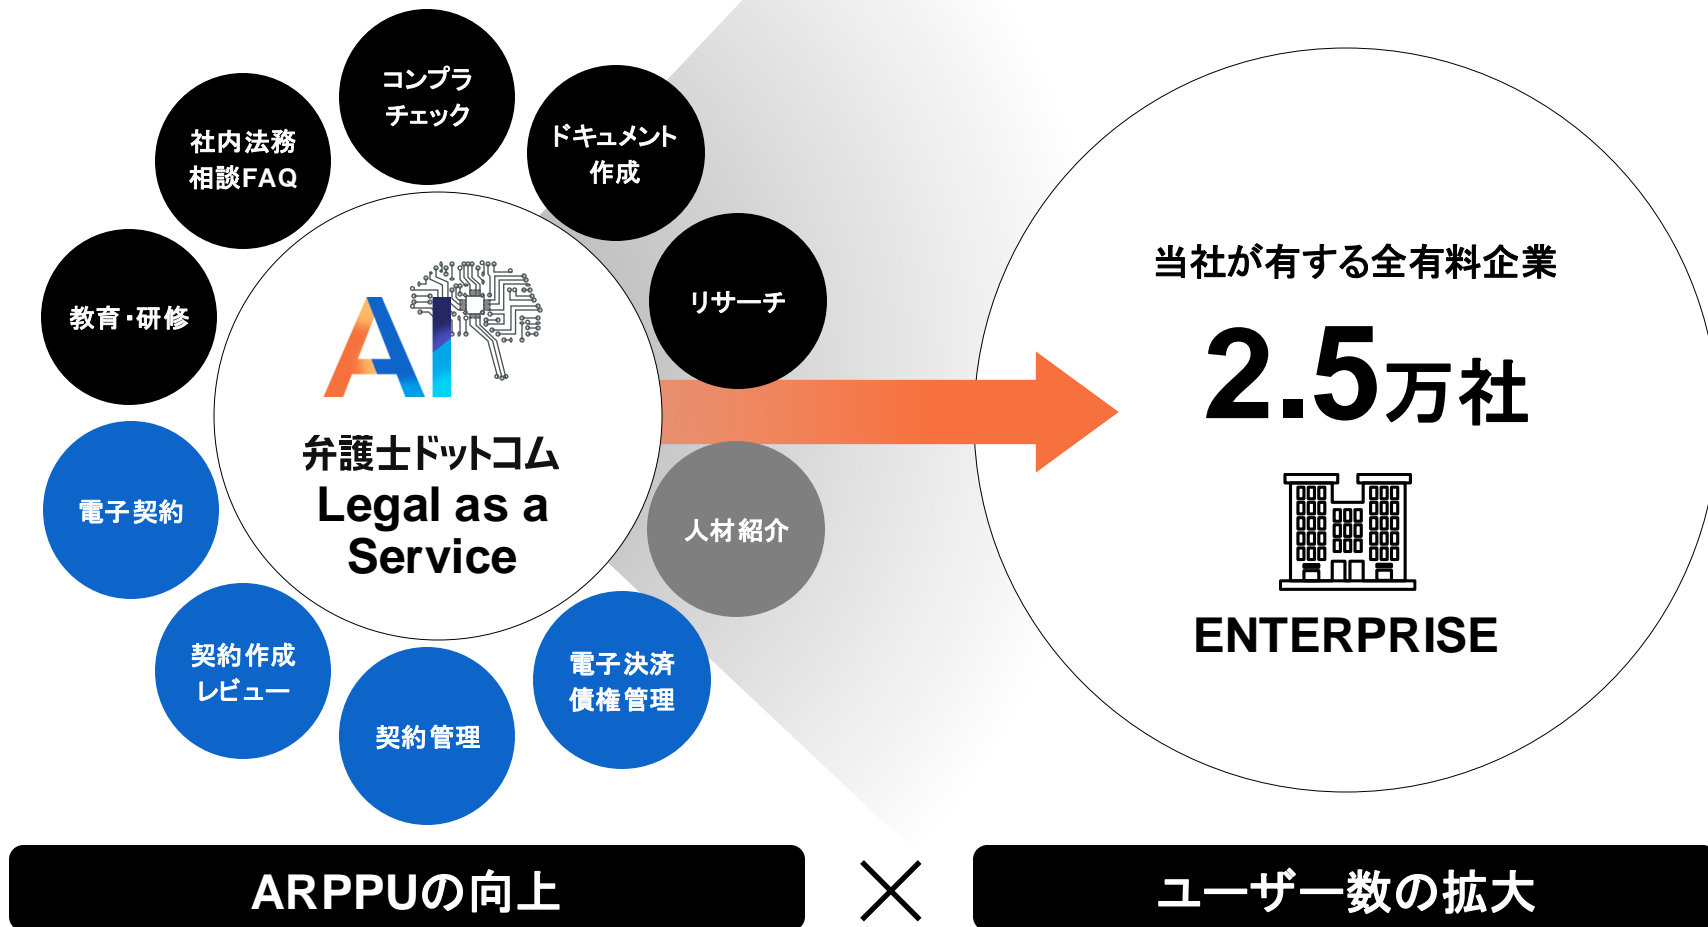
コンプラ
チェック

社内法務
相談FAQ

ドキュメント
作成

教育・研修

リサーチ

AI

弁護士ドットコム
Legal as a
Service

電子契約

人材紹介

契約作成
レビュー

契約管理

電子決済
債権管理

当社が有する全有料企業

2.5万社

ENTERPRISE

ARPPUの向上

×

ユーザー数の拡大